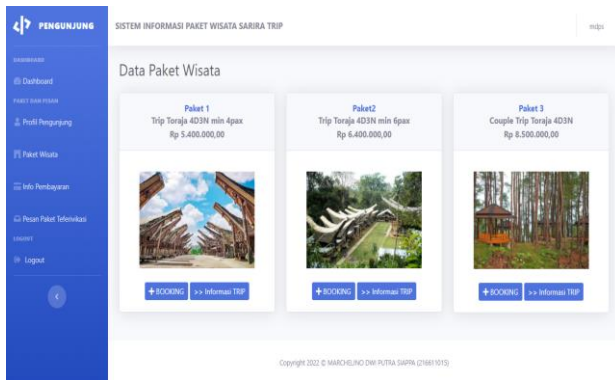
PENGUNJUNG

DASHBOARD

Dashboard

PAKET DAN PESAN

Profil Pengunjung

Paket Wisata

Info Pembayaran

Pesan Paket Terverivikasi

LOGOUT

Logout

‹

SISTEM INFORMASI PAKET WISATA SARIRA TRIP

mdps

Data Paket Wisata

Paket 1
Trip Toraja 4D3N min 4pax
Rp 5.400.000,00

+ BOOKING >> Informasi TRIP

Paket2
Trip Toraja 4D3N min 6pax
Rp 6.400.000,00

+ BOOKING >> Informasi TRIP

Paket 3
Couple Trip Toraja 4D3N
Rp 8.500.000,00

+ BOOKING >> Informasi TRIP

Copyright 2022 © MARCHELINO DWI PUTRA SIAPPA (216811015)